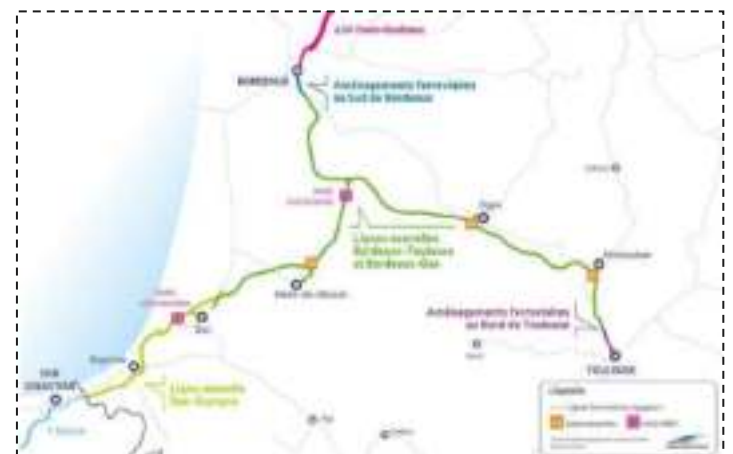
LGV Paris-Bordeaux

BORDEAUX

Aménagements ferroviaires au Sud de Bordeaux

Agen

Lignes nouvelles Bordeaux-Toulouse et Bordeaux-Dax

Montauban

Mont-de-Marsan

Dax

Bayonne

Aménagements ferroviaires au Nord de Toulouse

TOULOUSE

Ligne nouvelle Dax-Espagne

Légende

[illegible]